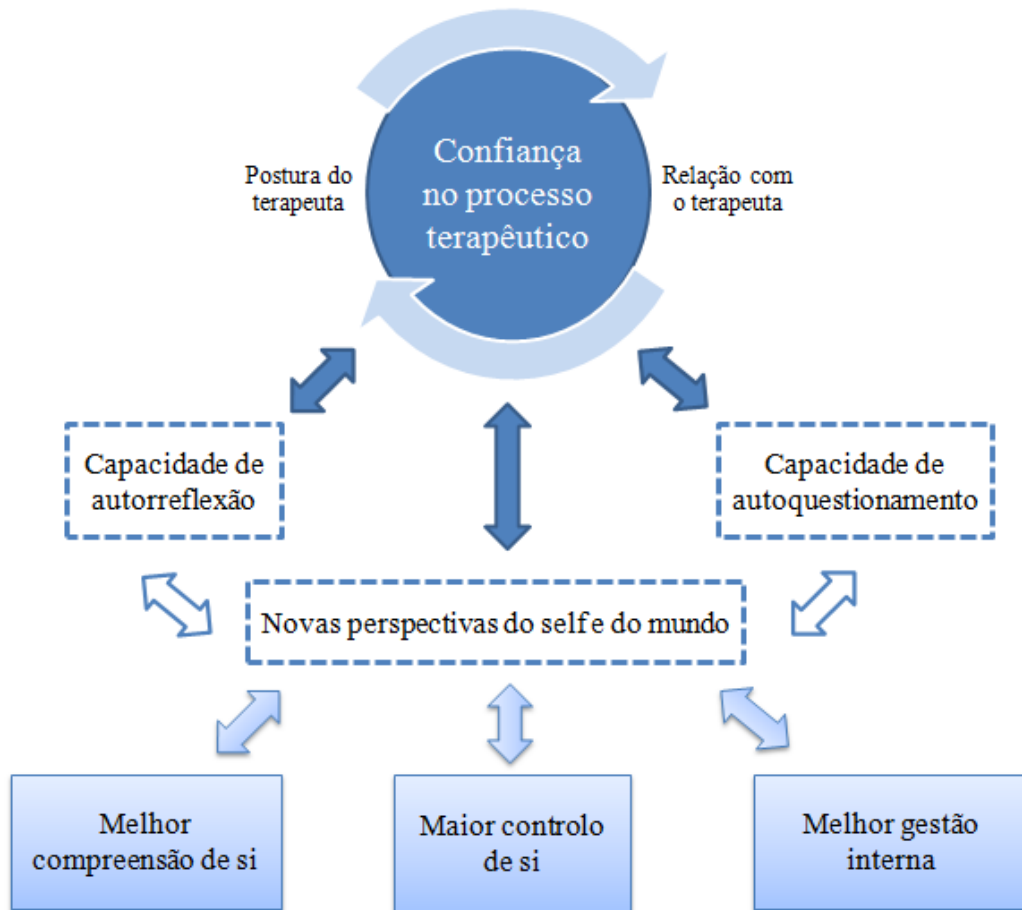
Confiança no processo terapêutico

Postura do terapeuta

Relação com o terapeuta

Capacidade de autorreflexão

Capacidade de autoquestionamento

Novas perspectivas do self e do mundo

Melhor compreensão de si

Maior controlo de si

Melhor gestão interna